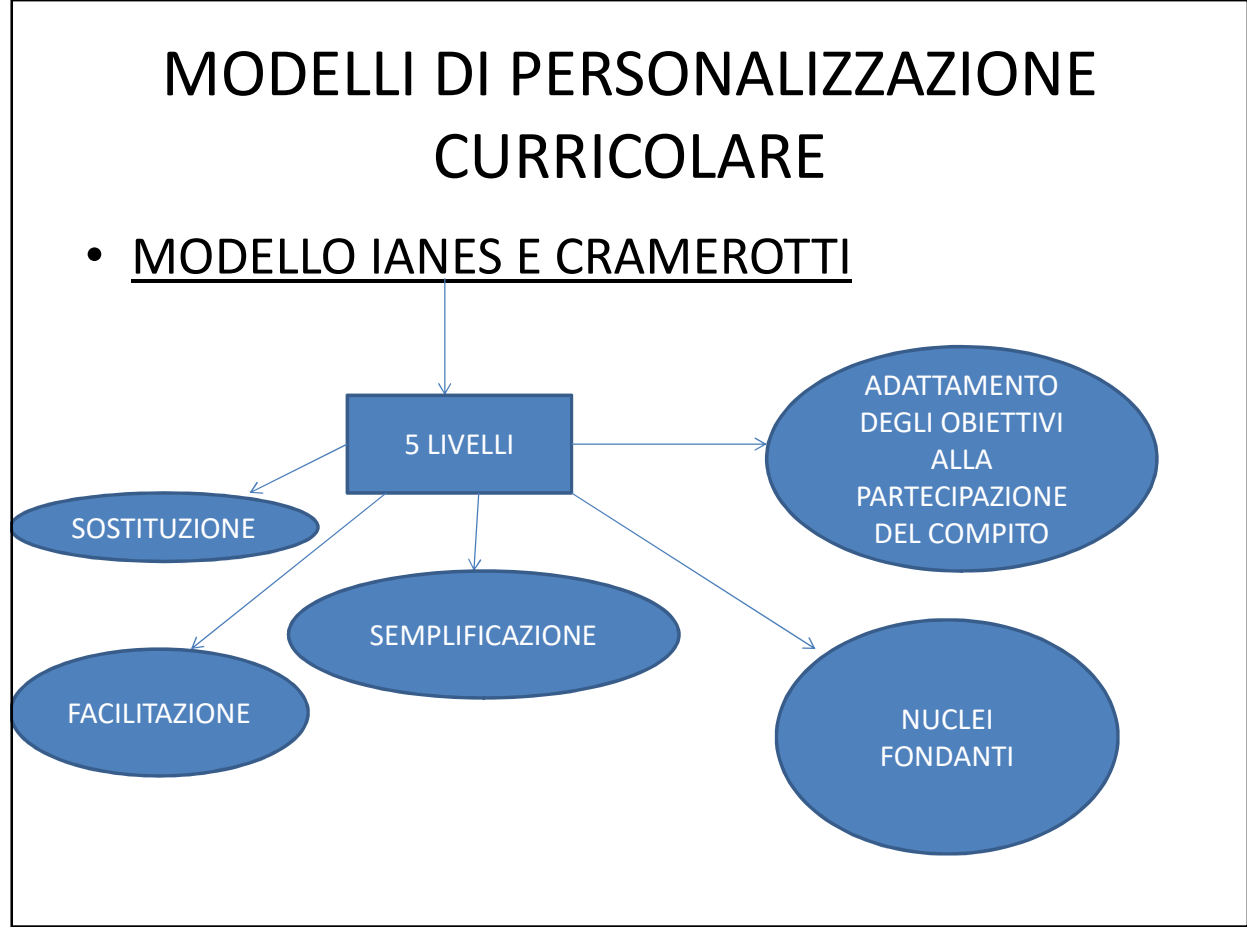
MODELLI DI PERSONALIZZAZIONE CURRICOLARE

• MODELLO IANES E CRAMEROTTI

5 LIVELLI

ADATTAMENTO DEGLI OBIETTIVI ALLA PARTECIPAZIONE DEL COMPITO

SOSTITUZIONE

SEMPLIFICAZIONE

FACILITAZIONE

NUCLEI FONDANTI